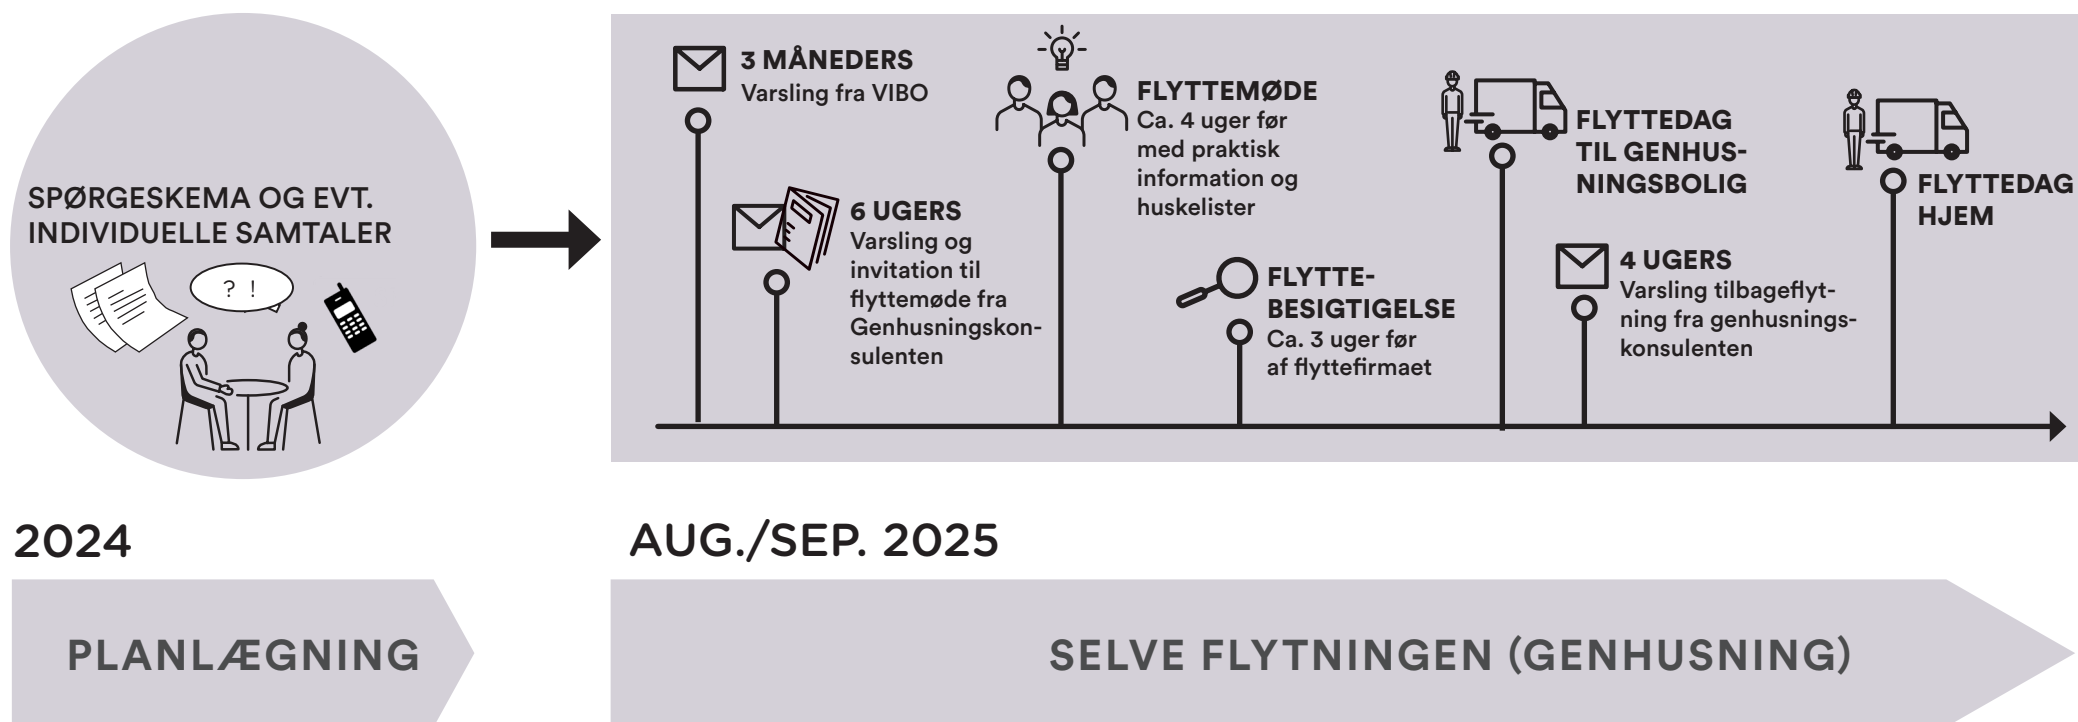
SPØRGESKEMA OG EVT. INDIVIDUELLE SAMTALER

? !

3 MÅNEDERS
Varsling fra VIBO

6 UGERS
Varsling og invitation til flyttemøde fra Genhusningskonsulenten

FLYTTEMØDE
Ca. 4 uger før med praktisk information og huskelister

FLYTTEBESIGTIGELSE
Ca. 3 uger før af flyttefirmaet

FLYTTEDAG TIL GENHUSNINGSBOLIG

4 UGERS
Varsling tilbageflytning fra genhusningskonsulenten

FLYTTEDAG HJEM

2024

AUG./SEP. 2025

PLANLÆGNING

SELVE FLYTNINGEN (GENHUSNING)